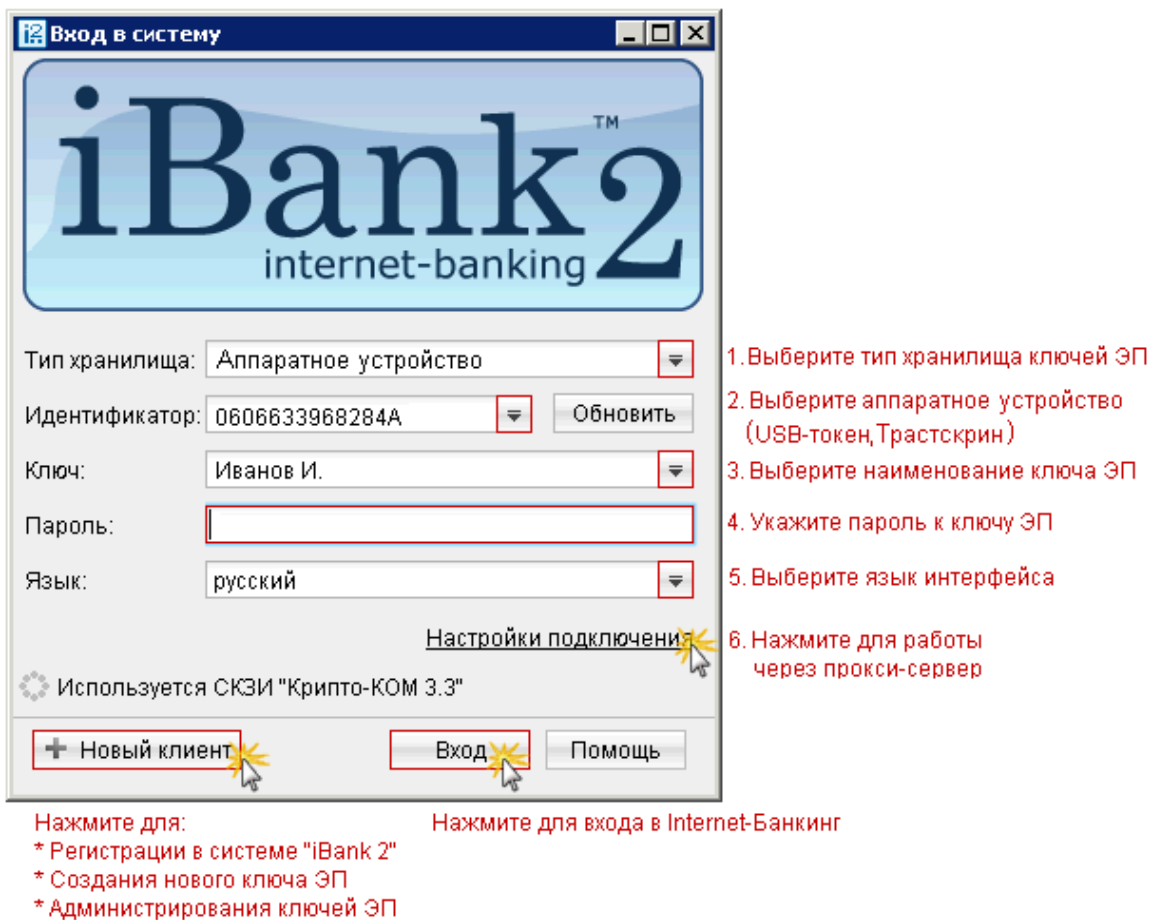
Вход в систему

iBank 2™
internet-banking

Тип хранилища: Аппаратное устройство
1. Выберите тип хранилища ключей ЭП

Идентификатор: 0606633968284A
Обновить
2. Выберите аппаратное устройство (USB-токен, Трастскрин)

Ключ: Иванов И.
3. Выберите наименование ключа ЭП

Пароль:
4. Укажите пароль к ключу ЭП

Язык: русский
5. Выберите язык интерфейса

Настройки подключения
6. Нажмите для работы через прокси-сервер

Используется СКЗИ "Крипто-КОМ 3.3"

Новый клиент
Вход
Помощь

Нажмите для:
* Регистрации в системе "iBank 2"
* Создания нового ключа ЭП
* Администрирования ключей ЭП

Нажмите для входа в Internet-Банкинг